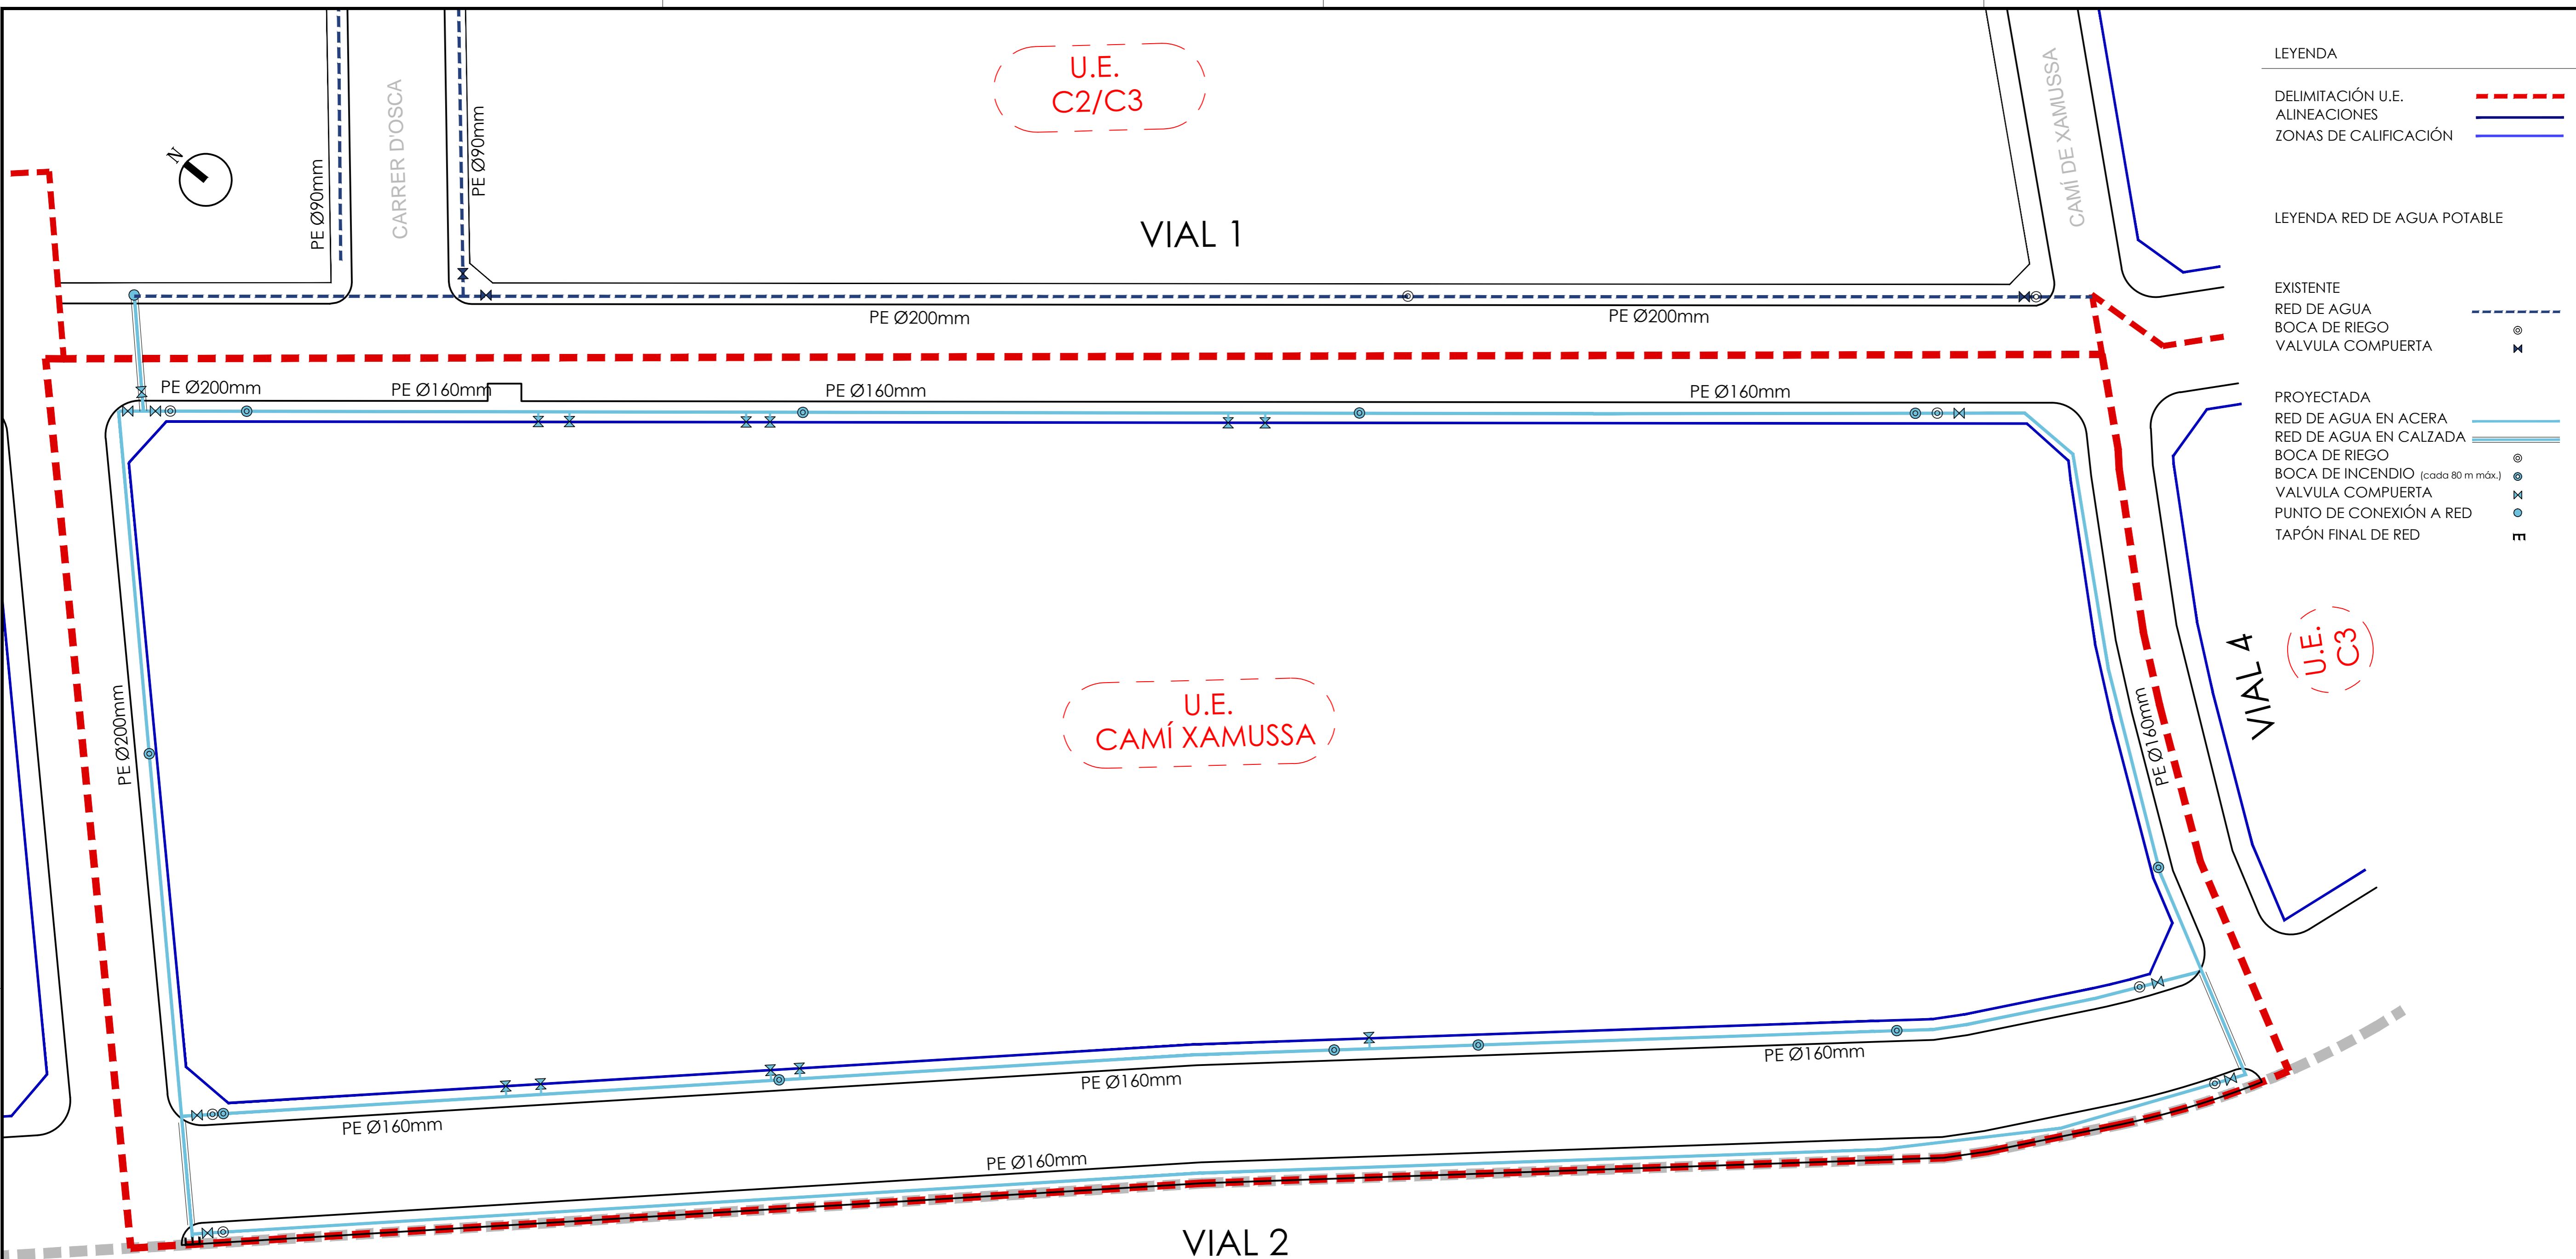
U.E.
C2/C3

N

PE Ø90mm

CARRER D'OSCA

PE Ø90mm

VIAL 1

CAMÍ DE XAMUSSA

PE Ø200mm

PE Ø200mm

PE Ø200mm

PE Ø160mm

PE Ø160mm

PE Ø160mm

PE Ø200mm

U.E.
CAMÍ XAMUSSA

PE Ø160mm

VIAL 4

U.E.
C3

PE Ø160mm

PE Ø160mm

PE Ø160mm

PE Ø160mm

VIAL 2

LEYENDA

DELIMITACIÓN U.E.
ALINEACIONES
ZONAS DE CALIFICACIÓN

LEYENDA RED DE AGUA POTABLE

EXISTENTE
RED DE AGUA
BOCA DE RIEGO
VALVULA COMPUERTA

PROYECTADA
RED DE AGUA EN ACERA
RED DE AGUA EN CALZADA
BOCA DE RIEGO
BOCA DE INCENDIO (cada 80 m máx.)
VALVULA COMPUERTA
PUNTO DE CONEXIÓN A RED
TAPÓN FINAL DE RED